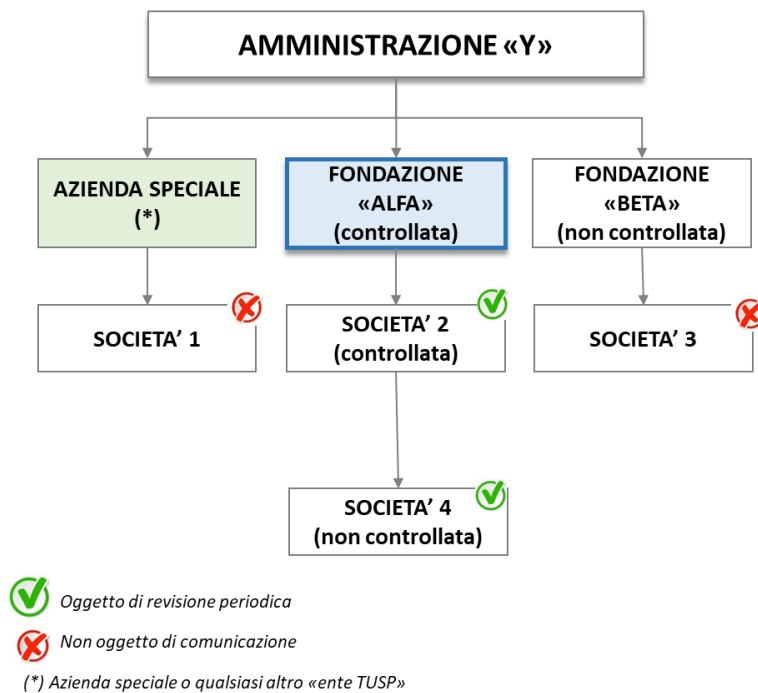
AMMINISTRAZIONE «Y»

AZIENDA SPECIALE (*)

FONDAZIONE «ALFA» (controllata)

FONDAZIONE «BETA» (non controllata)

SOCIETA' 1

SOCIETA' 2 (controllata)

SOCIETA' 3

SOCIETA' 4 (non controllata)

Oggetto di revisione periodica

Non oggetto di comunicazione

(*) Azienda speciale o qualsiasi altro «ente TUSP»